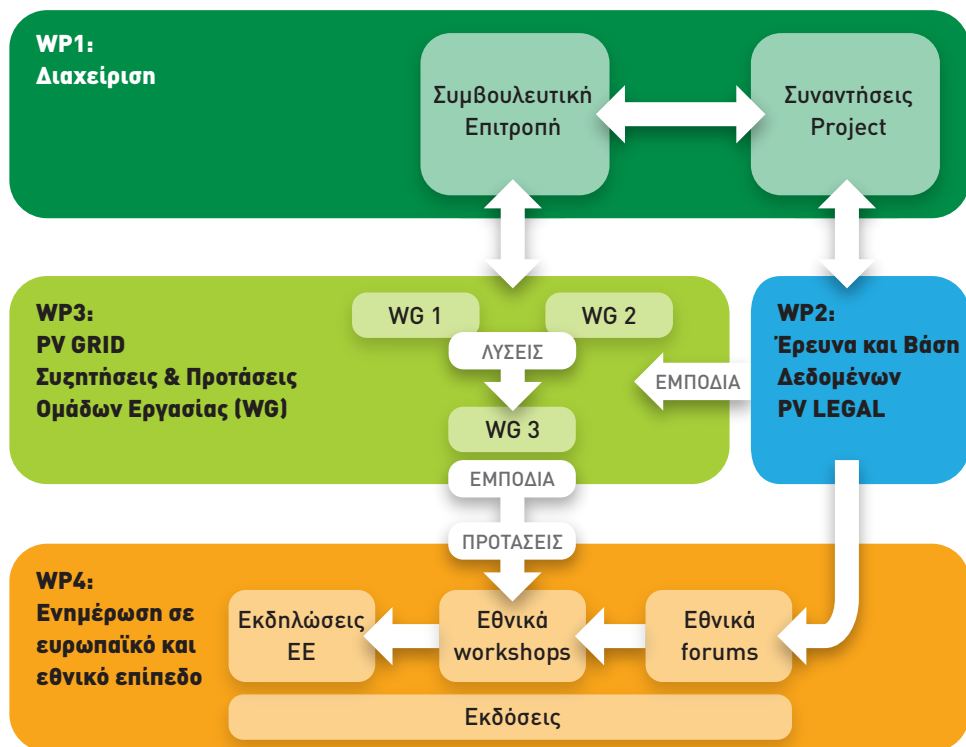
WP1:
Διαχείριση

Συμβουλευτική Επιτροπή

Συναντήσεις Project

WP3:
PV GRID
Συζητήσεις & Προτάσεις Ομάδων Εργασίας (WG)

WG 1

WG 2

ΛΥΣΕΙΣ

WG 3

ΕΜΠΟΔΙΑ

WP2:
Έρευνα και Βάση Δεδομένων
PV LEGAL

ΕΜΠΟΔΙΑ

ΠΡΟΤΑΣΕΙΣ

WP4:
Ενημέρωση σε ευρωπαϊκό και εθνικό επίπεδο

Εκδηλώσεις ΕΕ

Εθνικά workshops

Εθνικά forums

Εκδόσεις